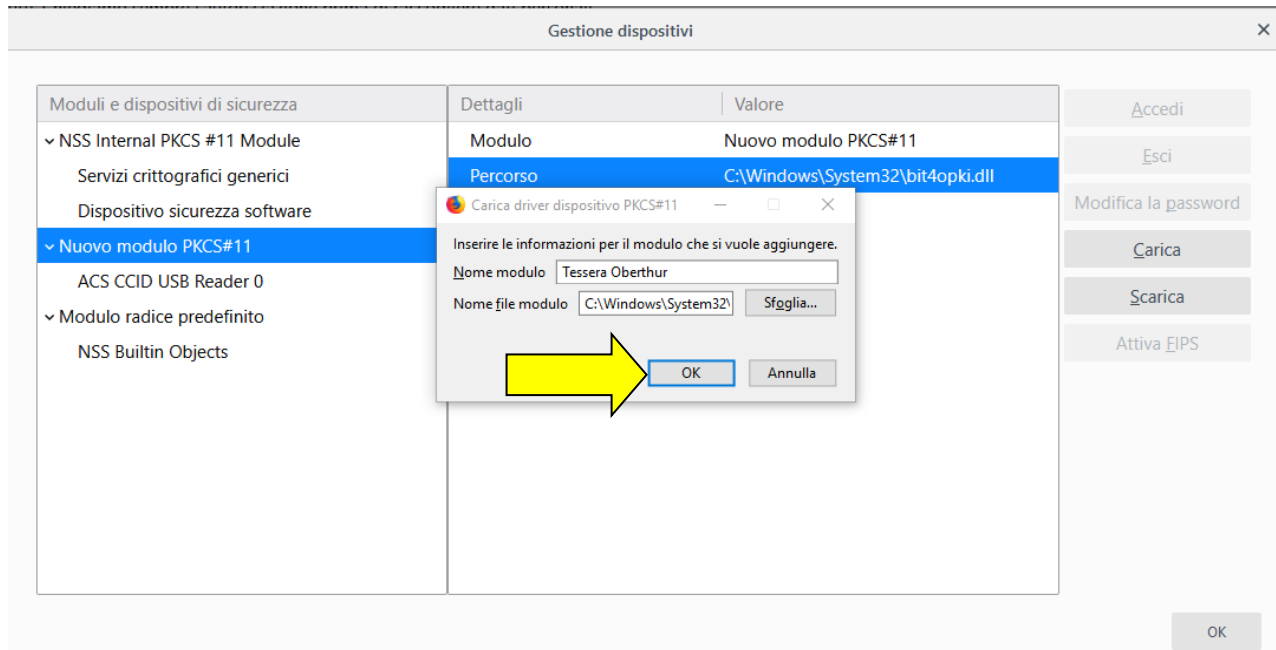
Gestione dispositivi

×

Moduli e dispositivi di sicurezza

NSS Internal PKCS #11 Module

Servizi crittografici generici

Dispositivo sicurezza software

Nuovo modulo PKCS#11

ACS CCID USB Reader 0

Modulo radice predefinito

NSS Builtin Objects

| Dettagli | Valore |
|---|---|
| Modulo | Nuovo modulo PKCS#11 |
| Percorso | C:\Windows\System32\bit4opki.dll |

Accedi

Esci

Modifica la password

Carica

Scarica

Attiva FIPS

Carica driver dispositivo PKCS#11

Inserire le informazioni per il modulo che si vuole aggiungere.

Nome modulo Tessera Oberthur

Nome file modulo C:\Windows\System32\

Sfoglia...

OK

Annulla

OK